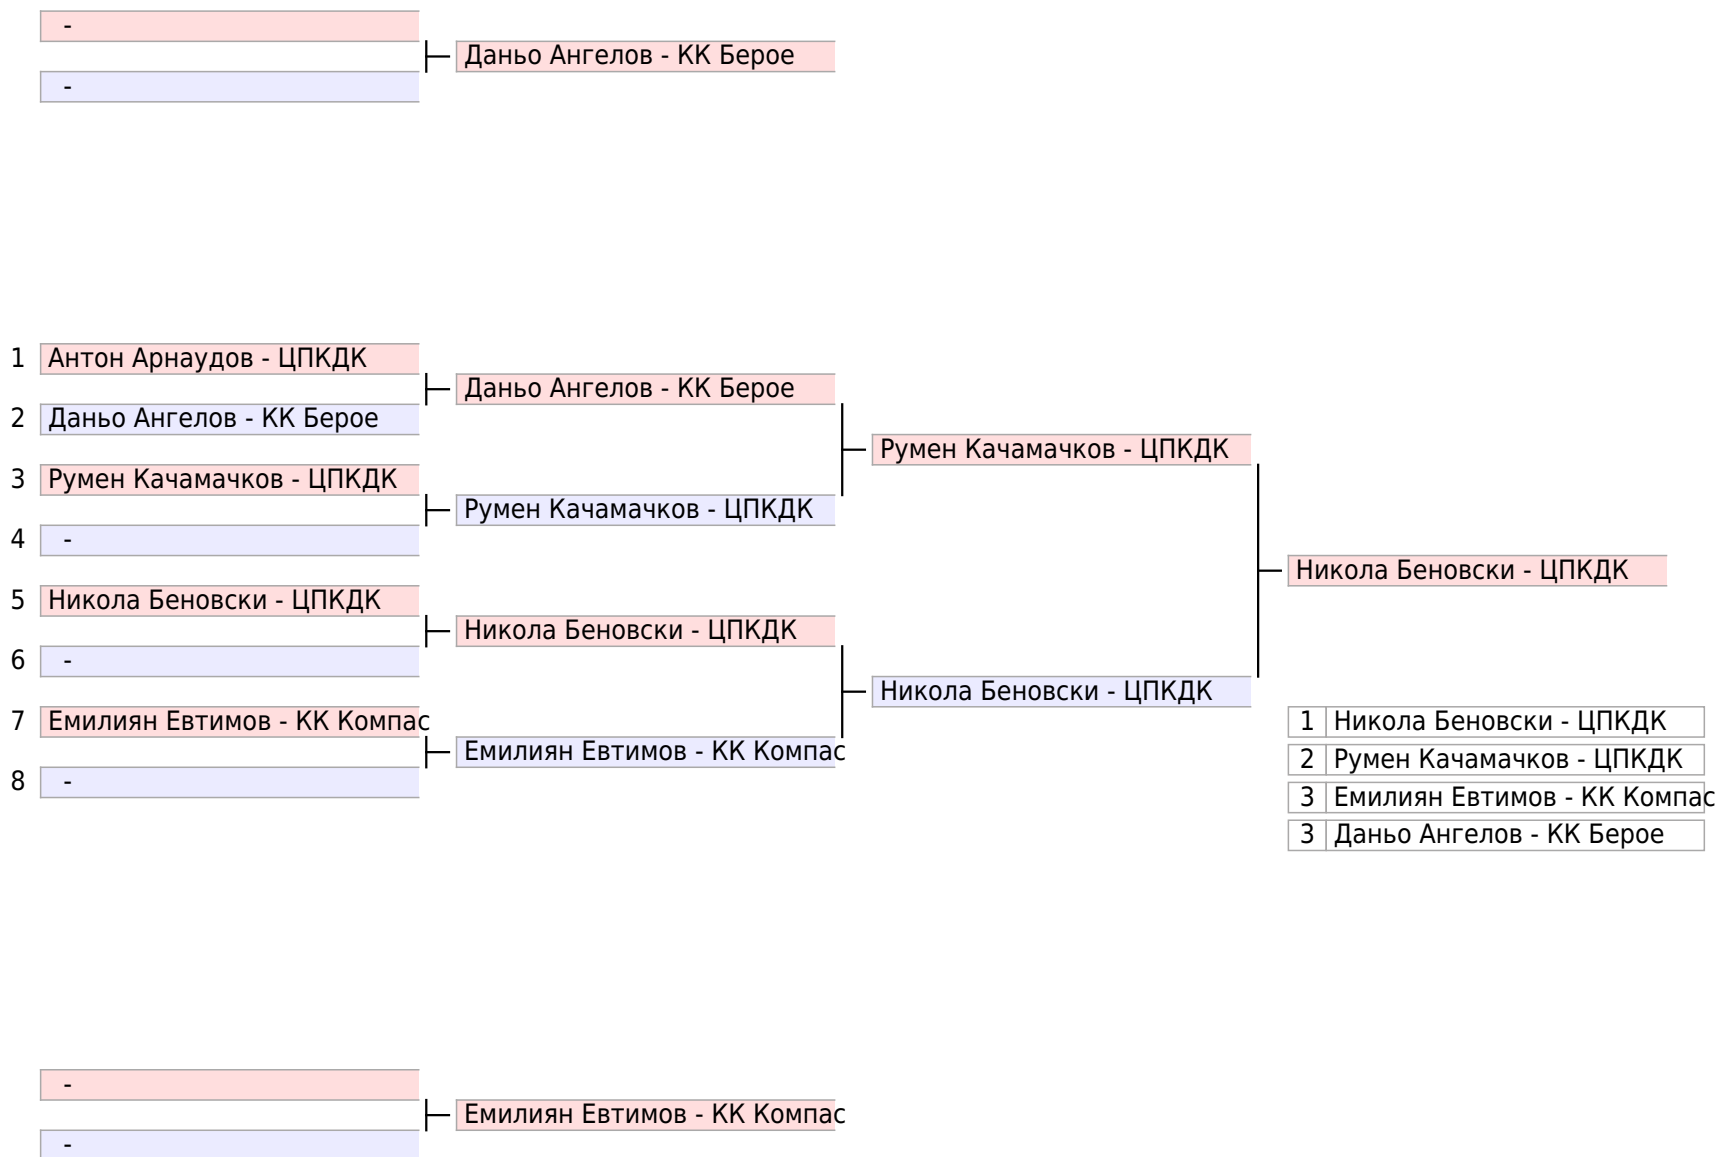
-
-
Даньо Ангелов - КК Берое

1 Антон Арнаудов - ЦПКДК
2 Даньо Ангелов - КК Берое
3 Румен Качамачков - ЦПКДК
4 -
5 Никола Беновски - ЦПКДК
6 -
7 Емилиян Евтимов - КК Компас
8 -

Даньо Ангелов - КК Берое
Румен Качамачков - ЦПКДК
Никола Беновски - ЦПКДК
Емилиян Евтимов - КК Компас

Румен Качамачков - ЦПКДК
Никола Беновски - ЦПКДК

Никола Беновски - ЦПКДК

| 1 | Никола Беновски - ЦПКДК |
|---|---|
| 2 | Румен Качамачков - ЦПКДК |
| 3 | Емилиян Евтимов - КК Компас |
| 3 | Даньо Ангелов - КК Берое |

-
-
Емилиян Евтимов - КК Компас